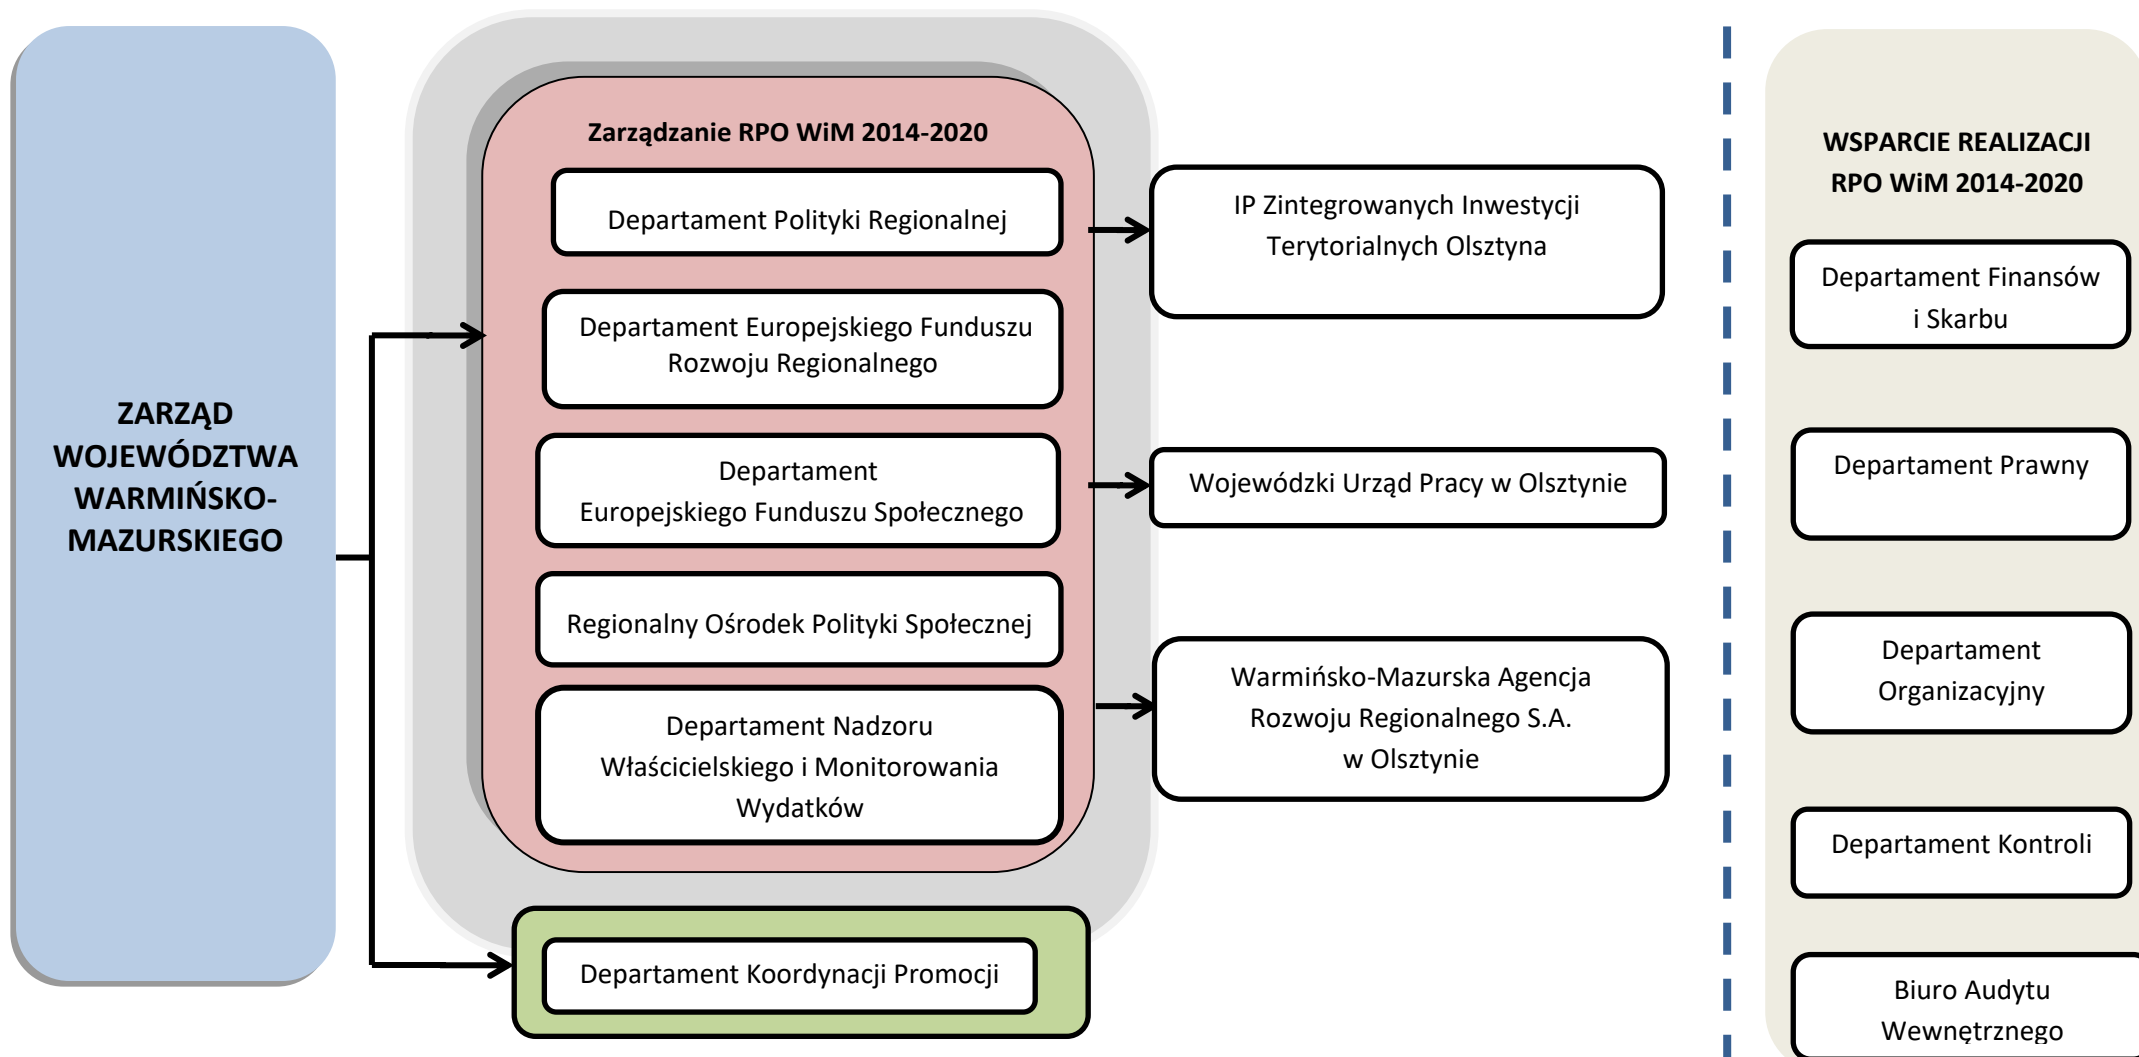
ZARZĄD WOJEWÓDZTWA WARMIŃSKO-MAZURSKIEGO

Zarządzanie RPO WiM 2014-2020

Departament Polityki Regionalnej

Departament Europejskiego Funduszu Rozwoju Regionalnego

Departament Europejskiego Funduszu Społecznego

Regionalny Ośrodek Polityki Społecznej

Departament Nadzoru Właścicielskiego i Monitorowania Wydatków

Departament Koordynacji Promocji

IP Zintegrowanych Inwestycji Terytorialnych Olsztyna

Wojewódzki Urząd Pracy w Olsztynie

Warmińsko-Mazurska Agencja Rozwoju Regionalnego S.A. w Olsztynie

WSPARCIE REALIZACJI RPO WiM 2014-2020

Departament Finansów i Skarbu

Departament Prawny

Departament Organizacyjny

Departament Kontroli

Biuro Audytu Wewnętrznego